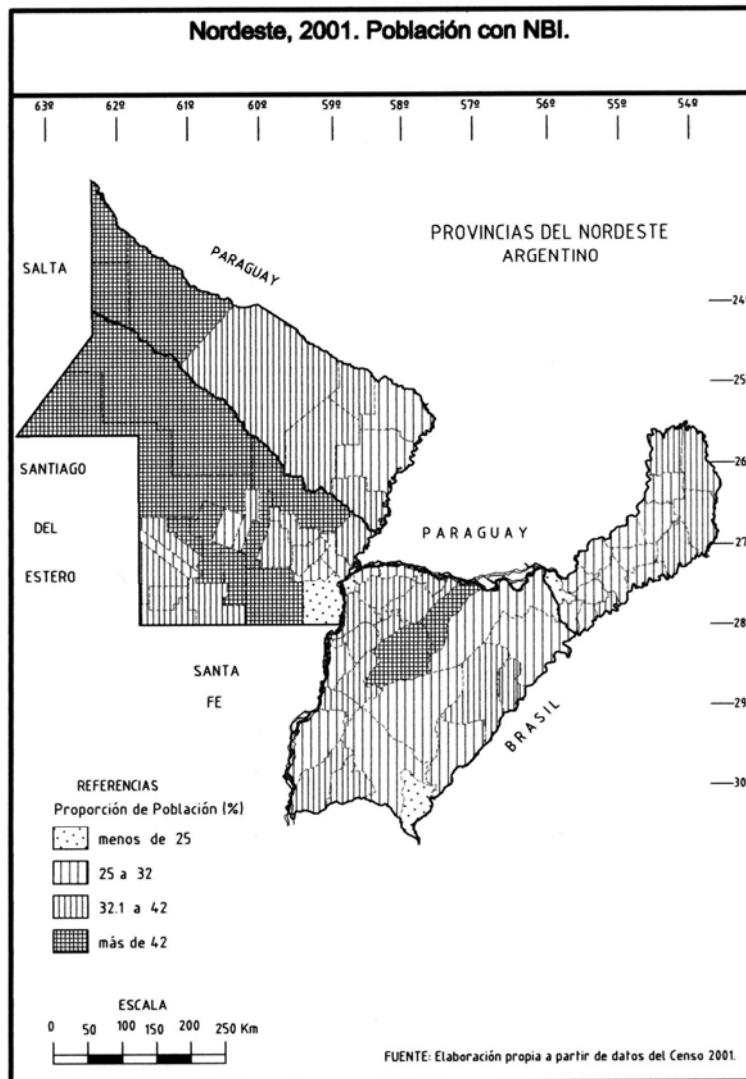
Nordeste, 2001. Población con NBI.

63º 62º 61º 60º 59º 58º 57º 56º 55º 54º

PROVINCIAS DEL NORDESTE ARGENTINO

SALTA

PARAGUAY

24

25

26

SANTIAGO DEL ESTERO

PARAGUAY

27

28

SANTA FE

29

BRASIL

30

REFERENCIAS
Proporción de Población (%)
menos de 25
25 a 32
32.1 a 42
más de 42

ESCALA
0 50 100 150 200 250 Km

FUENTE: Elaboración propia a partir de datos del Censo 2001.